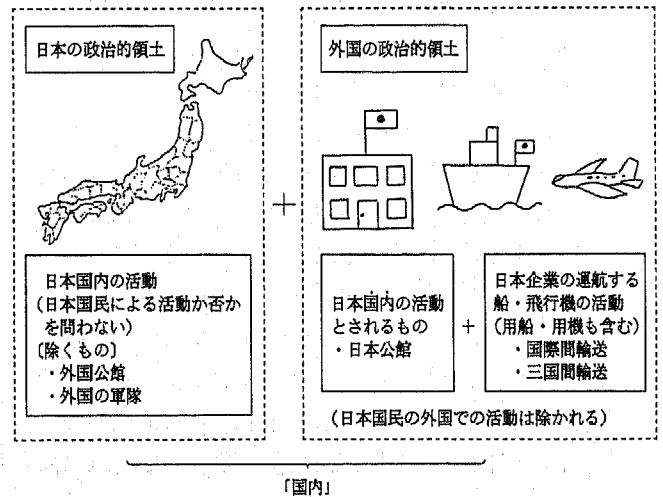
日本の政治的領土

日本国内の活動
（日本国民による活動か否かを問わない）
〔除くもの〕
・外国公館
・外国の軍隊

+

外国の政治的領土

日本国内の活動とされるもの
・日本公館

+

日本企業の運航する船・飛行機の活動
（用船・用機も含む）
・国際間輸送
・三国間輸送

（日本国民の外国での活動は除かれる）

「国内」